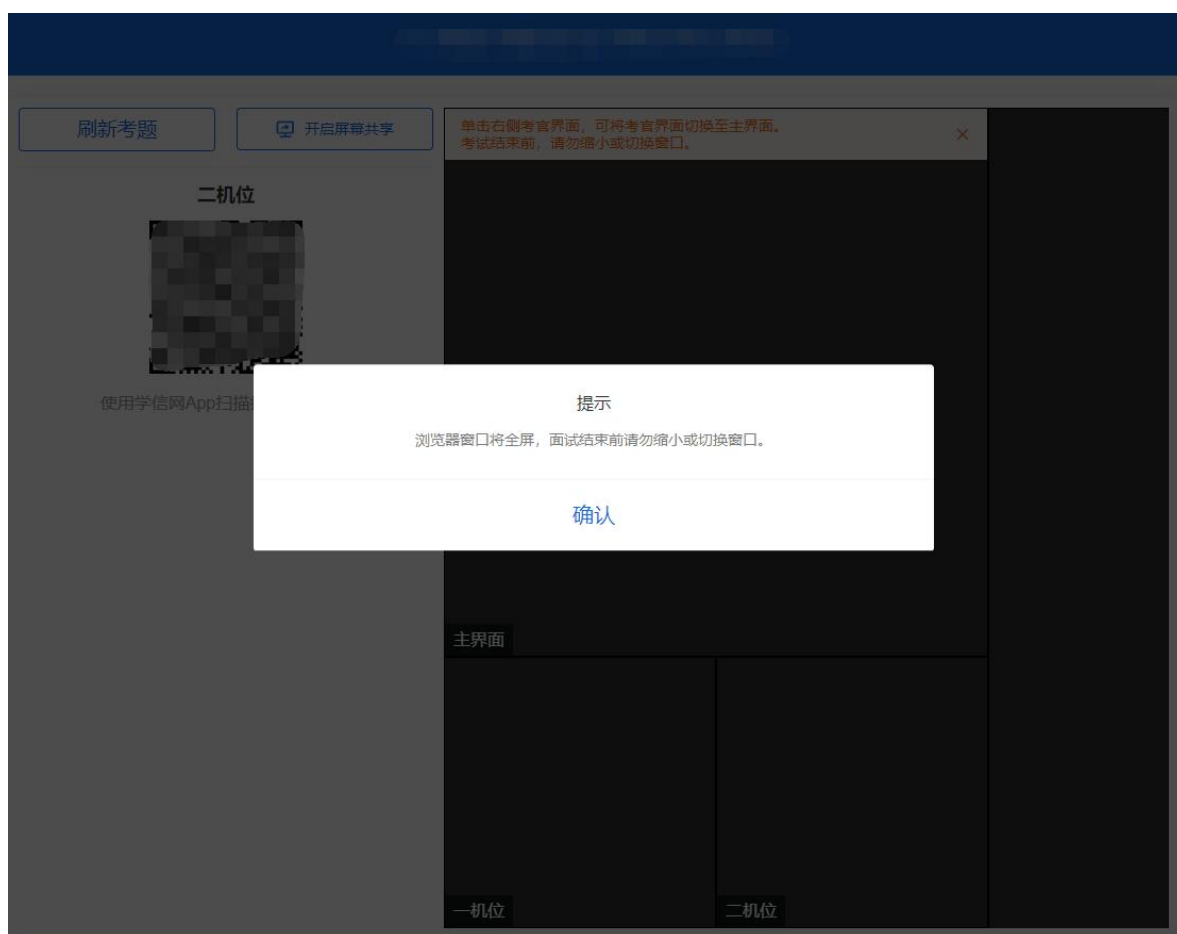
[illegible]

刷新考题

开启屏幕共享

单击右侧考官界面，可将考官界面切换至主界面。
考试结束前，请勿缩小或切换窗口。

×

二机位

使用学信网App扫描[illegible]

提示

浏览器窗口将全屏，面试结束前请勿缩小或切换窗口。

确认

主界面

一机位

二机位